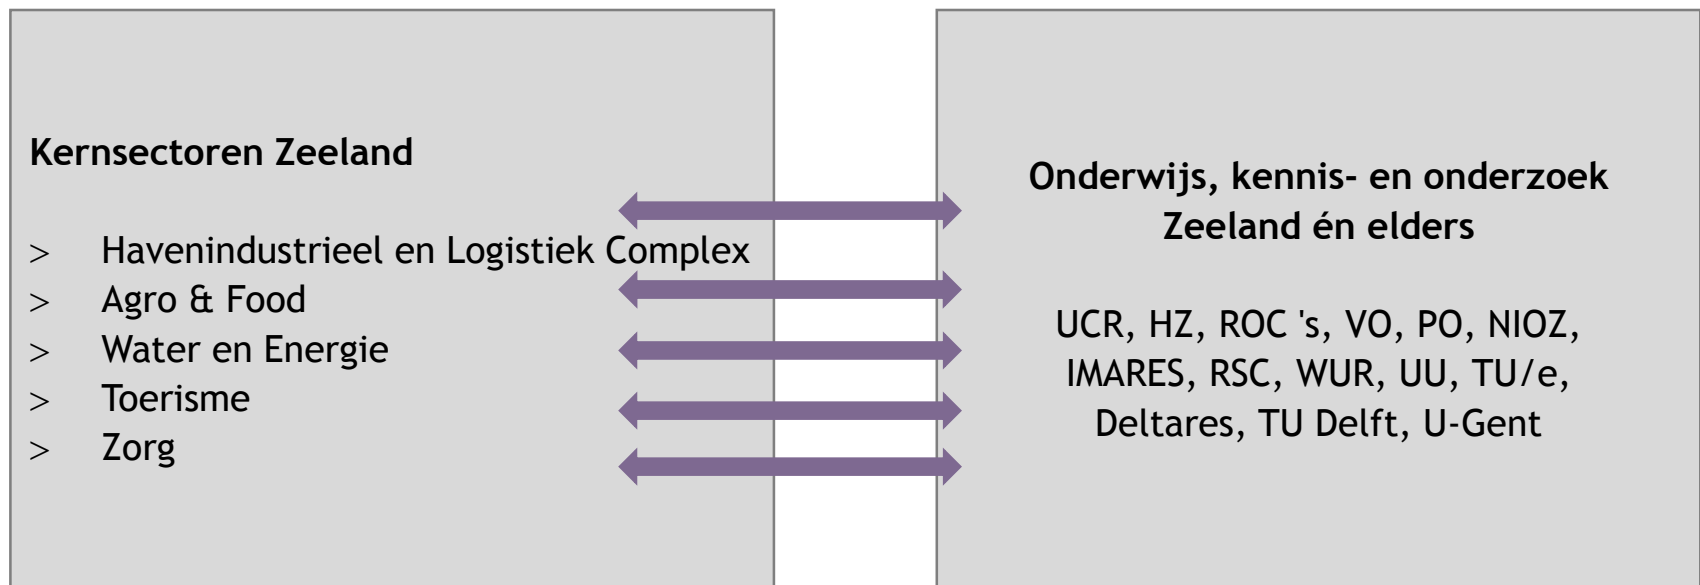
Kernsectoren Zeeland

> Havenindustrieel en Logistiek Complex
> Agro & Food
> Water en Energie
> Toerisme
> Zorg

Onderwijs, kennis- en onderzoek Zeeland én elders

UCR, HZ, ROC 's, VO, PO, NIOZ, IMARES, RSC, WUR, UU, TU/e, Deltares, TU Delft, U-Gent